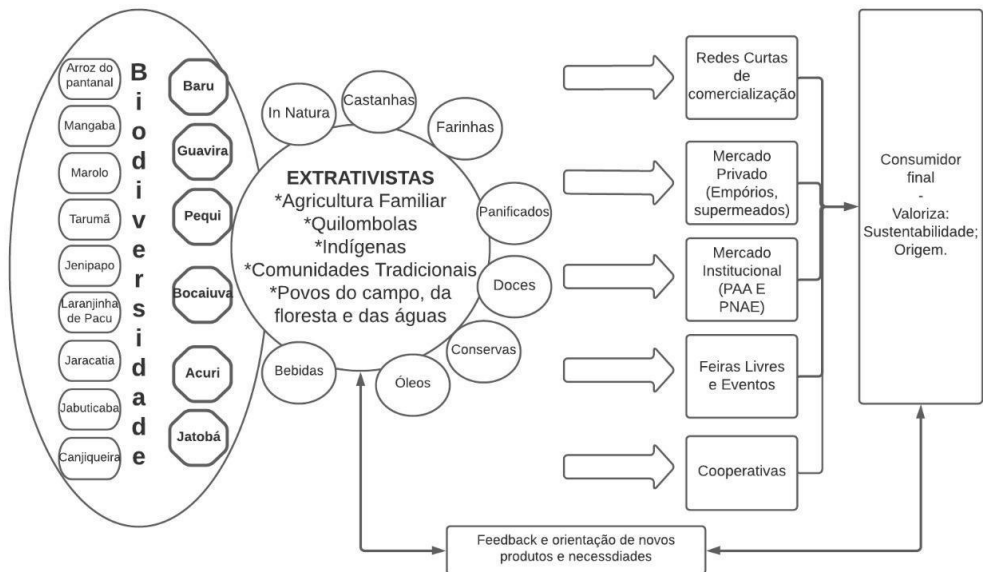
Arroz do pantanal
Mangaba
Marolo
Tarumã
Jenipapo
Laranjinha de Pacu
Jaracatia
Jabuticaba
Canjiqueira

B
i
o
d
i
v
e
r
s
i
d
a
d
e

Baru
Guavira
Pequi
Bocaiuva
Acuri
Jatobá

In Natura
Castanhas
Farinhas
Panificados
Doces
Conservas
Óleos
Bebidas

EXTRATIVISTAS
*Agricultura Familiar
*Quilombolas
*Indígenas
*Comunidades Tradicionais
*Povos do campo, da floresta e das águas

Redes Curtas de comercialização

Mercado Privado (Empórios, supermeados)

Mercado Institucional (PAA E PNAE)

Feiras Livres e Eventos

Cooperativas

Consumidor final
-
Valoriza:
Sustentabilidade;
Origem.

Feedback e orientação de novos produtos e necessdiades